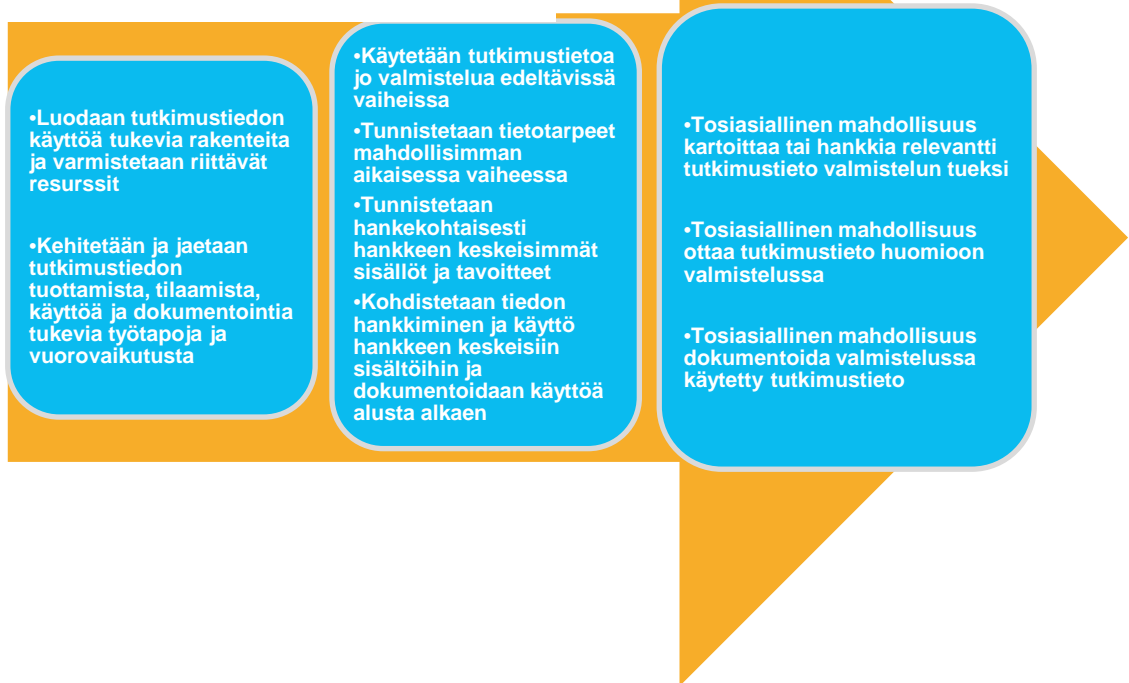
•Luodaan tutkimustiedon käyttöä tukevia rakenteita ja varmistetaan riittävät resurssit

•Kehitetään ja jaetaan tutkimustiedon tuottamista, tilaamista, käyttöä ja dokumentointia tukevia työtapoja ja vuorovaikutusta

•Käytetään tutkimustietoa jo valmistelua edeltävissä vaiheissa

•Tunnistetaan tietotarpeet mahdollisimman aikaisessa vaiheessa

•Tunnistetaan hankekohtaisesti hankkeen keskeisimmät sisällöt ja tavoitteet

•Kohdistetaan tiedon hankkiminen ja käyttö hankkeen keskeisiin sisältöihin ja dokumentoidaan käyttöä alusta alkaen

•Tosiasiallinen mahdollisuus kartoittaa tai hankkia relevantti tutkimustieto valmistelun tueksi

•Tosiasiallinen mahdollisuus ottaa tutkimustieto huomioon valmistelussa

•Tosiasiallinen mahdollisuus dokumentoida valmistelussa käytetty tutkimustieto